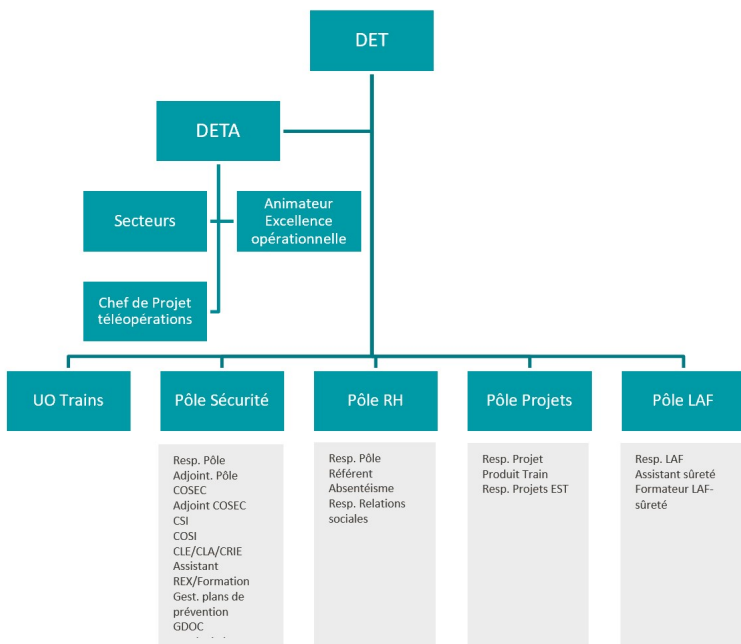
DET

DETA

Secteurs

Animateur Excellence opérationnelle

Chef de Projet téléopérations

UO Trains

Pôle Sécurité

Pôle RH

Pôle Projets

Pôle LAF

Resp. Pôle
Adjoint. Pôle
COSEC
Adjoint COSEC
CSI
COSI
CLE/CLA/CRIE
Assistant REX/Formation
Gest. plans de prévention
GDOC
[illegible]

Resp. Pôle
Référent Absentéisme
Resp. Relations sociales

Resp. Projet Produit Train
Resp. Projets EST

Resp. LAF
Assistant sûreté
Formateur LAF-sûreté